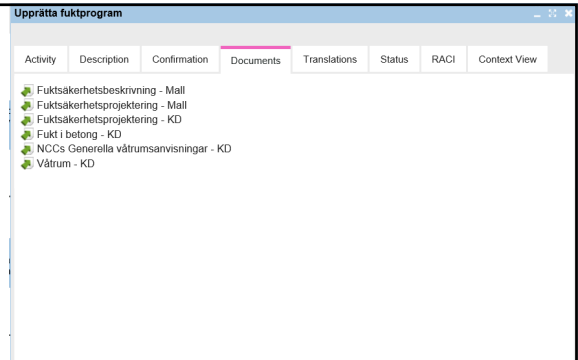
Upprätta fuktprogram

Activity | Description | Confirmation | Documents | Translations | Status | RACI | Context View

Fuktsäkerhetsbeskrivning - Mall
Fuktsäkerhetsprojektering - Mall
Fuktsäkerhetsprojektering - KD
Fukt i betong - KD
NCCs Generella våtrumsanvisningar - KD
Våtrum - KD